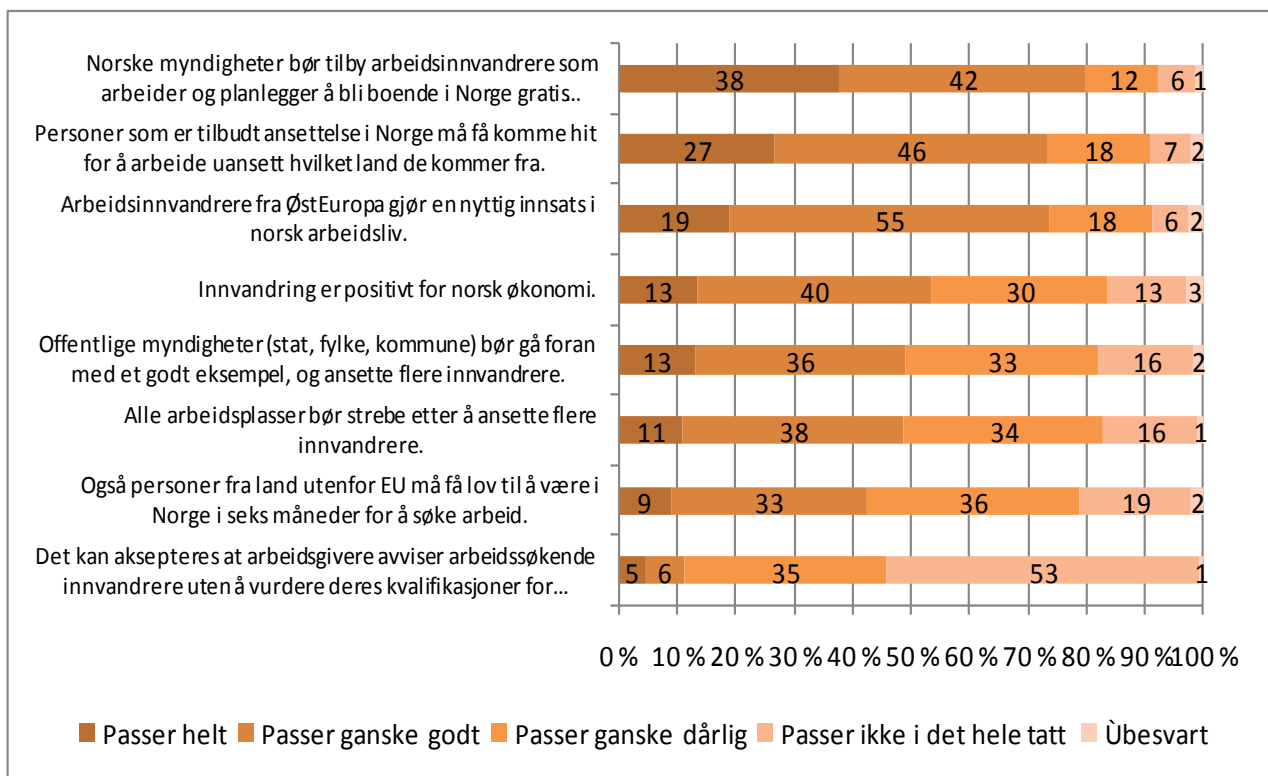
Norske myndigheter bør tilby arbeidsinnvandrere som arbeider og planlegger å bli boende i Norge gratis..
38 42 12 6 1

Personer som er tilbudt ansettelse i Norge må få komme hit for å arbeide uansett hvilket land de kommer fra.
27 46 18 7 2

Arbeidsinnvandrere fra ØstEuropa gjør en nyttig innsats i norsk arbeidsliv.
19 55 18 6 2

Innvandring er positivt for norsk økonomi.
13 40 30 13 3

Offentlige myndigheter (stat, fylke, kommune) bør gå foran med et godt eksempel, og ansette flere innvandrere.
13 36 33 16 2

Alle arbeidsplasser bør strebe etter å ansette flere innvandrere.
11 38 34 16 1

Også personer fra land utenfor EU må få lov til å være i Norge i seks måneder for å søke arbeid.
9 33 36 19 2

Det kan aksepteres at arbeidsgivere avviser arbeidssøkende innvandrere uten å vurdere deres kvalifikasjoner for...
5 6 35 53 1

0 % 10 % 20 % 30 % 40 % 50 % 60 % 70 % 80 % 90 % 100 %

Passer helt Passer ganske godt Passer ganske dårlig Passer ikke i det hele tatt Ùbesvart